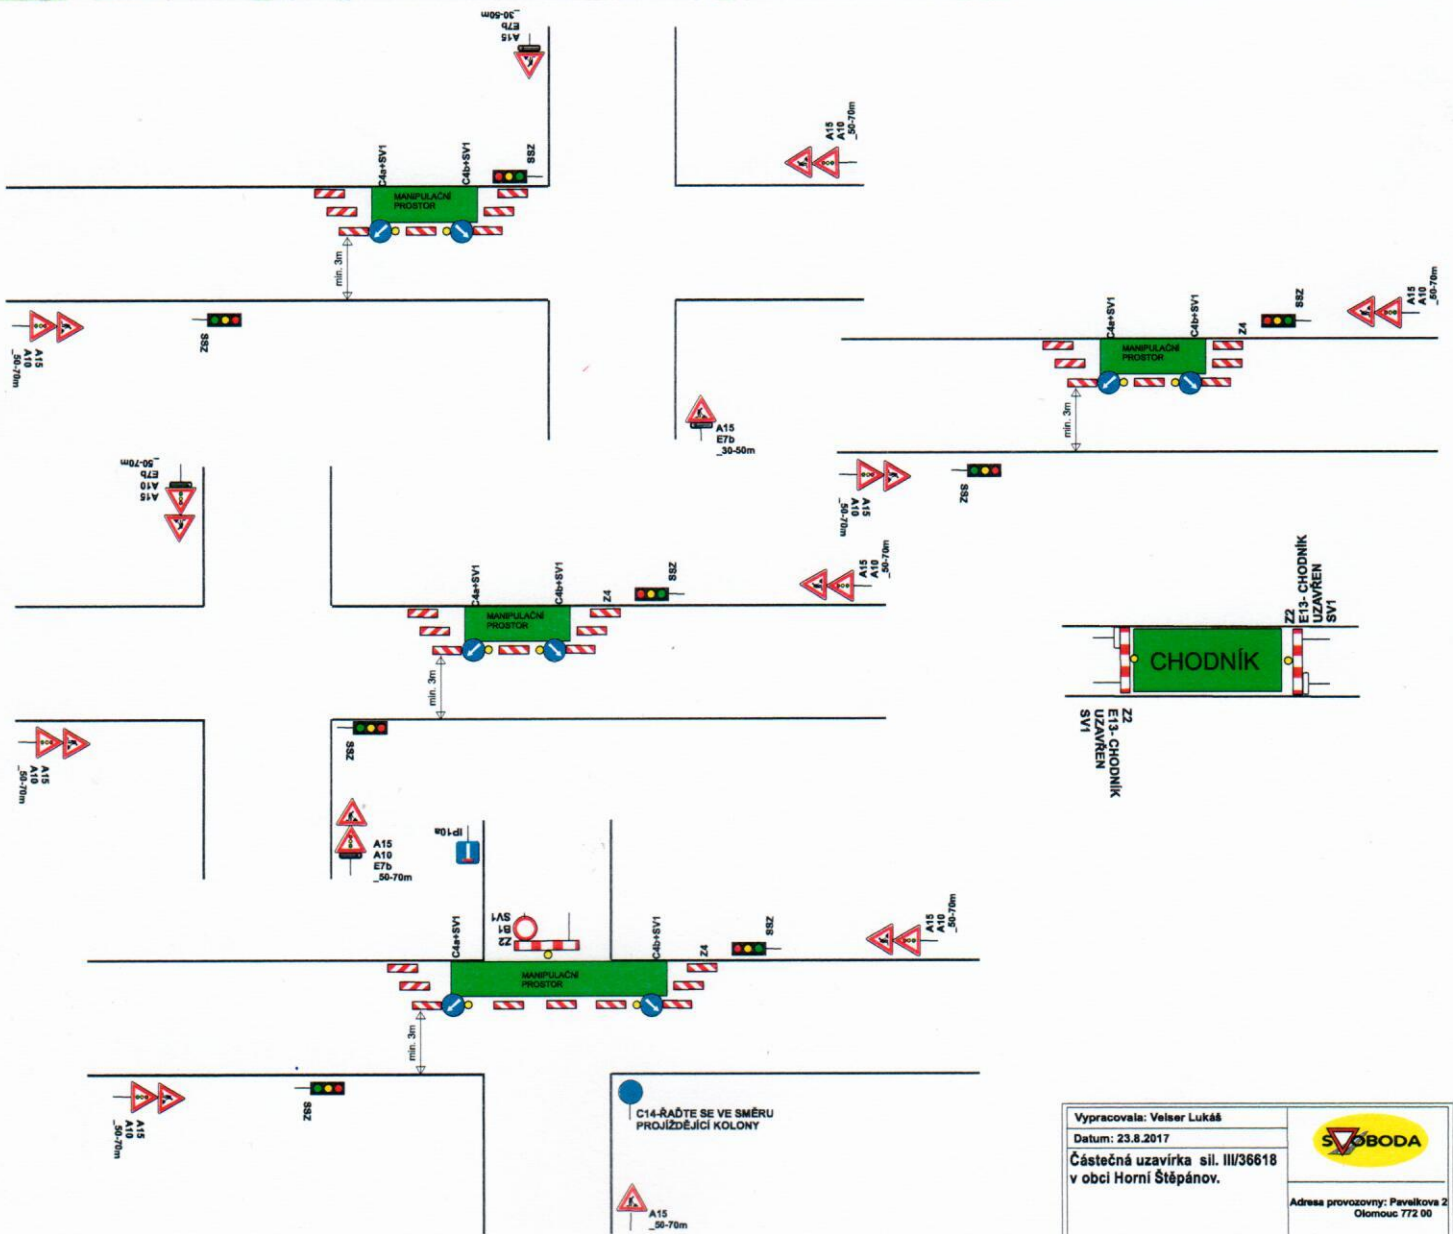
A15
E7b
_30-50m

C4a+SV1
C4b+SV1
SSZ
MANIPULAČNÍ PROSTOR
min. 3m

A15
A10
_50-70m

A15
A10
_50-70m

SSZ

C4a+SV1
C4b+SV1
Z4
SSZ
MANIPULAČNÍ PROSTOR
min. 3m

A15
A10
_50-70m

A15
E7b
_30-50m

A15
A10
E7b
_50-70m

A15
A10
_50-70m

SSZ

C4a+SV1
C4b+SV1
Z4
SSZ
MANIPULAČNÍ PROSTOR
min. 3m

A15
A10
_50-70m

Z2
E13- CHODNÍK UZAVŘEN
SV1

CHODNÍK

Z2
E13- CHODNÍK UZAVŘEN
SV1

SSZ

A15
A10
_50-70m

A15
A10
E7b
_50-70m

IP10a

Z2
B1
SV1

C4a+SV1
C4b+SV1
Z4
SSZ
MANIPULAČNÍ PROSTOR
min. 3m

A15
A10
_50-70m

A15
A10
_50-70m

SSZ

C14-ŘAĎTE SE VE SMĚRU PROJÍŽDĚJÍCÍ KOLONY

A15
_50-70m

Vypracovala: Velser Lukáš
Datum: 23.8.2017
Částečná uzavírka sil. III/36618 v obci Horní Štěpánov.

SVOBODA

Adresa provozovny: Pavelkova 2
Olomouc 772 00